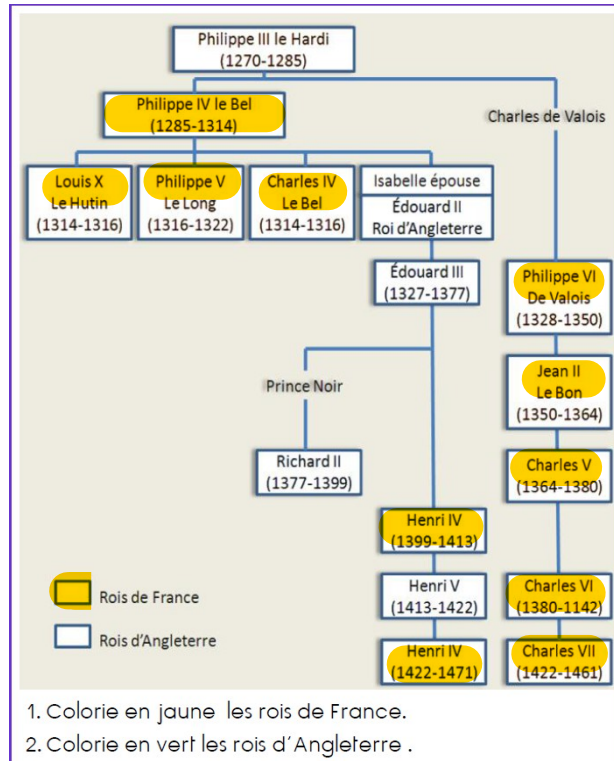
Philippe III le Hardi
(1270-1285)

Philippe IV le Bel
(1285-1314)

Charles de Valois

Louis X
Le Hutin
(1314-1316)

Philippe V
Le Long
(1316-1322)

Charles IV
Le Bel
(1314-1316)

Isabelle épouse
Édouard II
Roi d'Angleterre

Édouard III
(1327-1377)

Philippe VI
De Valois
(1328-1350)

Prince Noir

Jean II
Le Bon
(1350-1364)

Richard II
(1377-1399)

Charles V
(1364-1380)

Henri IV
(1399-1413)

Rois de France

Henri V
(1413-1422)

Charles VI
(1380-1142)

Rois d'Angleterre

Henri IV
(1422-1471)

Charles VII
(1422-1461)

1. Colorie en jaune les rois de France.
2. Colorie en vert les rois d'Angleterre .